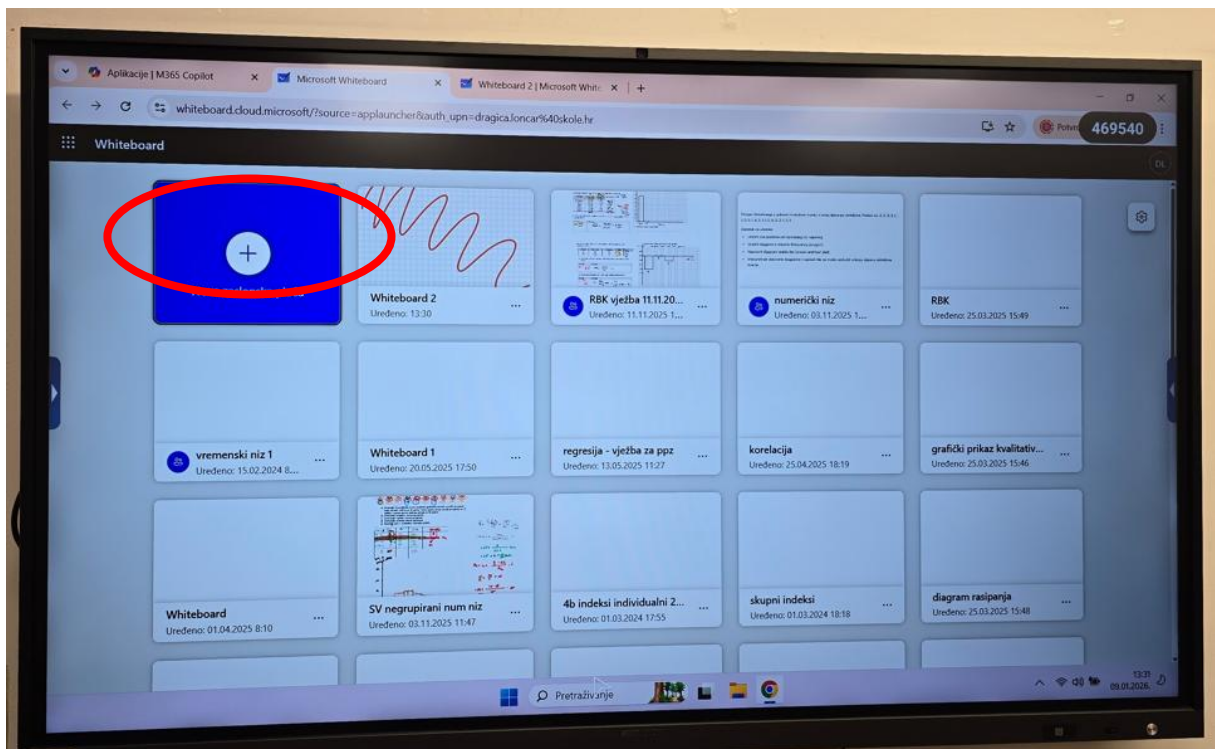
Aplikacije | M365 Copilot
Microsoft Whiteboard
Whiteboard 2 | Microsoft Whit
whiteboard.cloud.microsoft/?source=applauncher&auth_upn=dragica.loncar%40skole.hr
Potvr
469540
Whiteboard
DL

Whiteboard 2
Uređeno: 13:30

RBK vježba 11.11.20...
Uređeno: 11.11.2025 1...

numerički niz
Uređeno: 03.11.2025 1...

RBK
Uređeno: 25.03.2025 15:49

vremenski niz 1
Uređeno: 15.02.2024 8...

Whiteboard 1
Uređeno: 20.05.2025 17:50

regresija - vježba za ppz
Uređeno: 13.05.2025 11:27

korelacija
Uređeno: 25.04.2025 18:19

grafički prikaz kvalitativ...
Uređeno: 25.03.2025 15:46

Whiteboard
Uređeno: 01.04.2025 8:10

SV negrupirani num niz
Uređeno: 03.11.2025 11:47

4b indeksi individualni 2...
Uređeno: 01.03.2024 17:55

skupni indeksi
Uređeno: 01.03.2024 18:18

diagram rasipanja
Uređeno: 25.03.2025 15:48

Pretraživanje
13:31
09.01.2026.